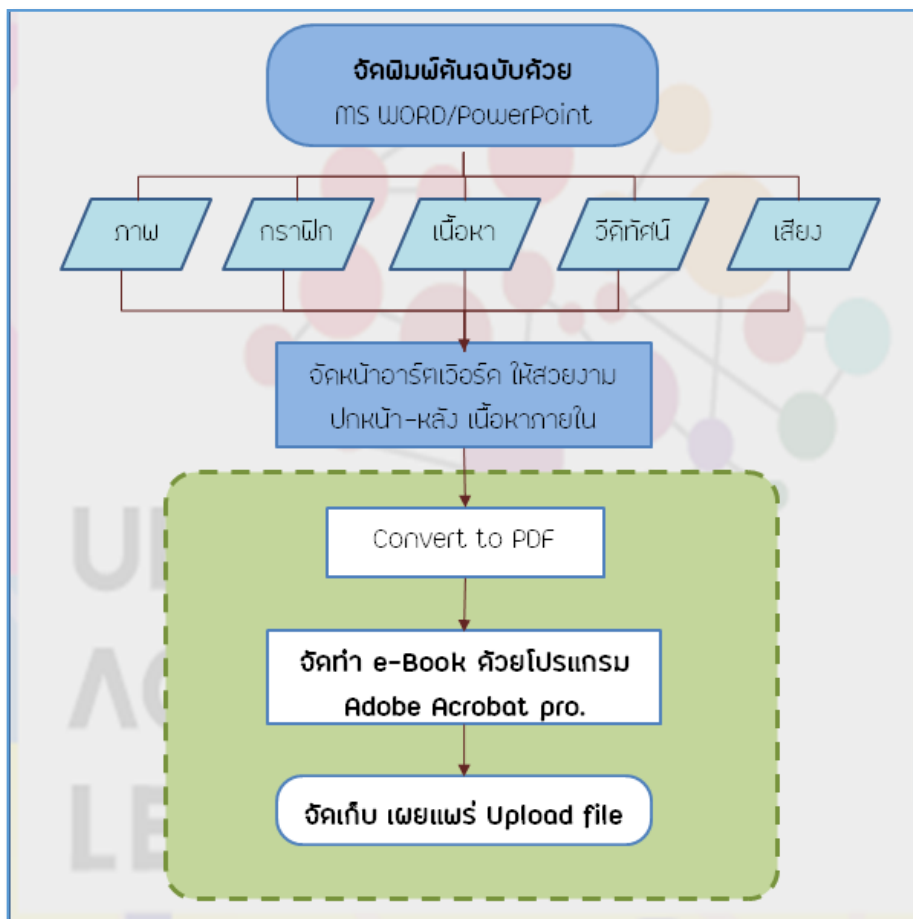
จัดพิมพ์ต้นฉบับด้วย
MS WORD/PowerPoint

ภาพ

กราฟิก

เนื้อหา

วีดิทัศน์

เสียง

จัดหน้าอาร์ตเวิร์ค ให้สวยงาม
ปกหน้า-หลัง เนื้อหาภายใน

Convert to PDF

จัดทำ e-Book ด้วยโปรแกรม
Adobe Acrobat pro.

จัดเก็บ เผยแพร่ Upload file